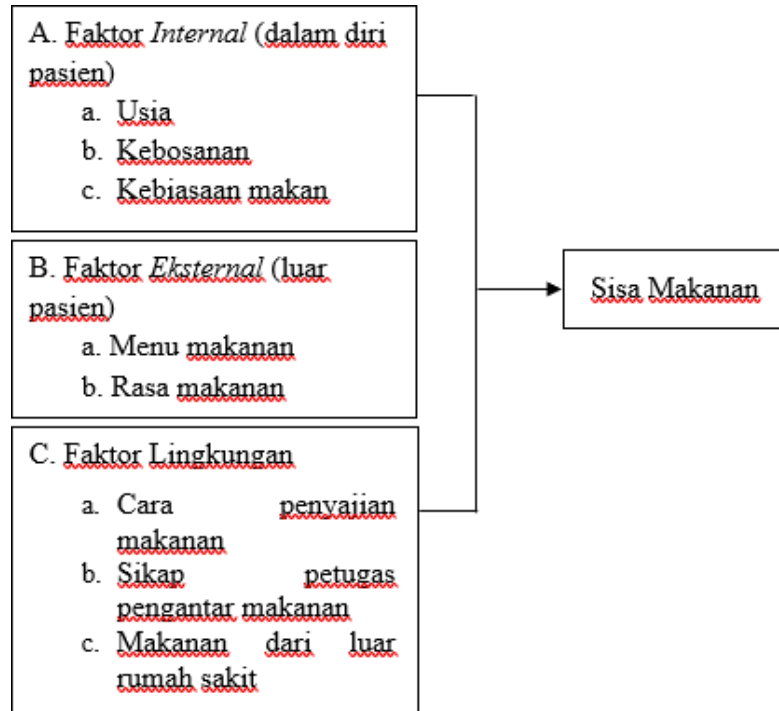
A. Faktor Internal (dalam diri pasien)

a. Usia
b. Kebosanan
c. Kebiasaan makan

B. Faktor Eksternal (luar pasien)

a. Menu makanan
b. Rasa makanan

C. Faktor Lingkungan

a. Cara penyajian makanan
b. Sikap petugas pengantar makanan
c. Makanan dari luar rumah sakit

Sisa Makanan